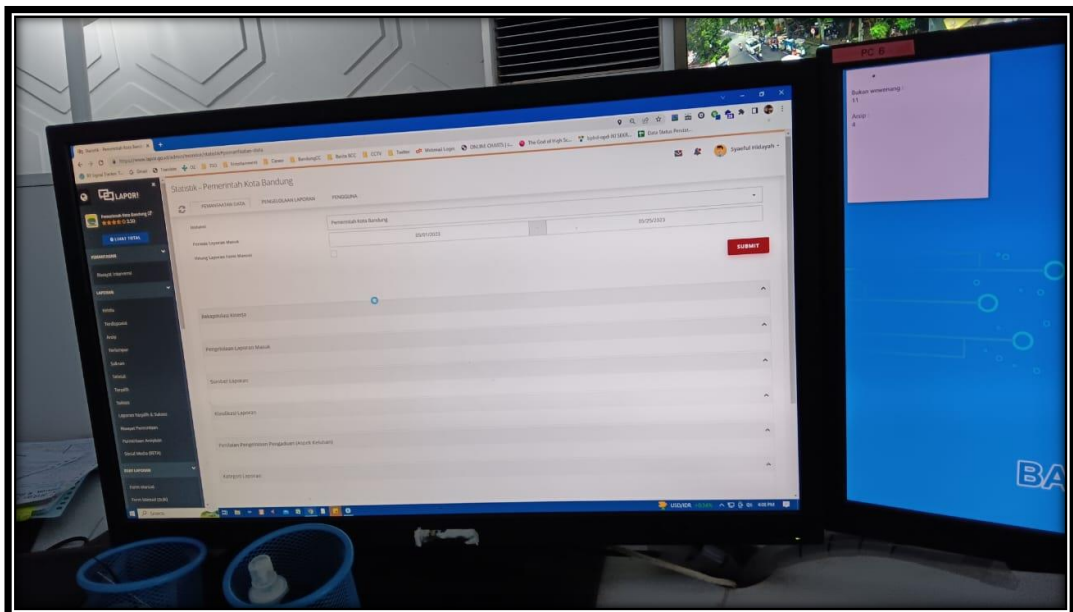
PC B

Bukan wewenang :
41

Arsip :
4

LAPOR!

Statistik - Pemerintah Kota Bandung

PEMANTAUAN DATA

PENGELOLAAN LAPORAN

PENGGUNA

Instansi

Pemerintah Kota Bandung

Periode Laporan Masuk

Hitung Laporan Yang Masuk

SUBMIT

Rekapitulasi Status

Pengelolaan Laporan Masuk

Sumber Laporan

Klasifikasi Laporan

Syaiful Hidayah

BA